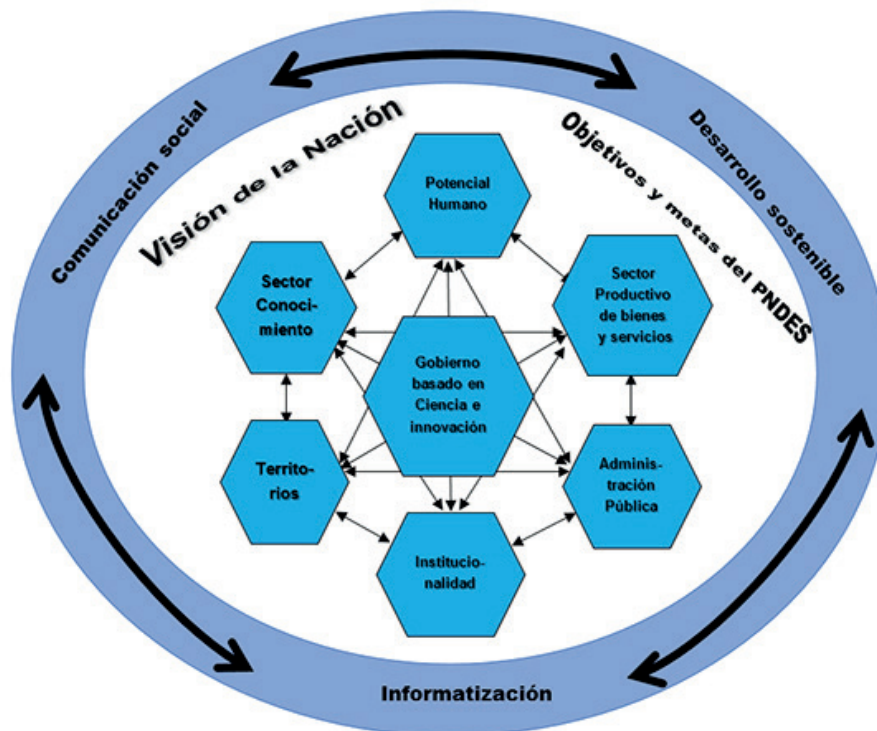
Comunicación social

Desarrollo sostenible

Visión de la Nación

Objetivos y metas del PNDES

Potencial Humano

Sector Conocimiento

Sector Productivo de bienes y servicios

Gobierno basado en Ciencia e innovación

Territorios

Administración Pública

Institucionalidad

Informatización